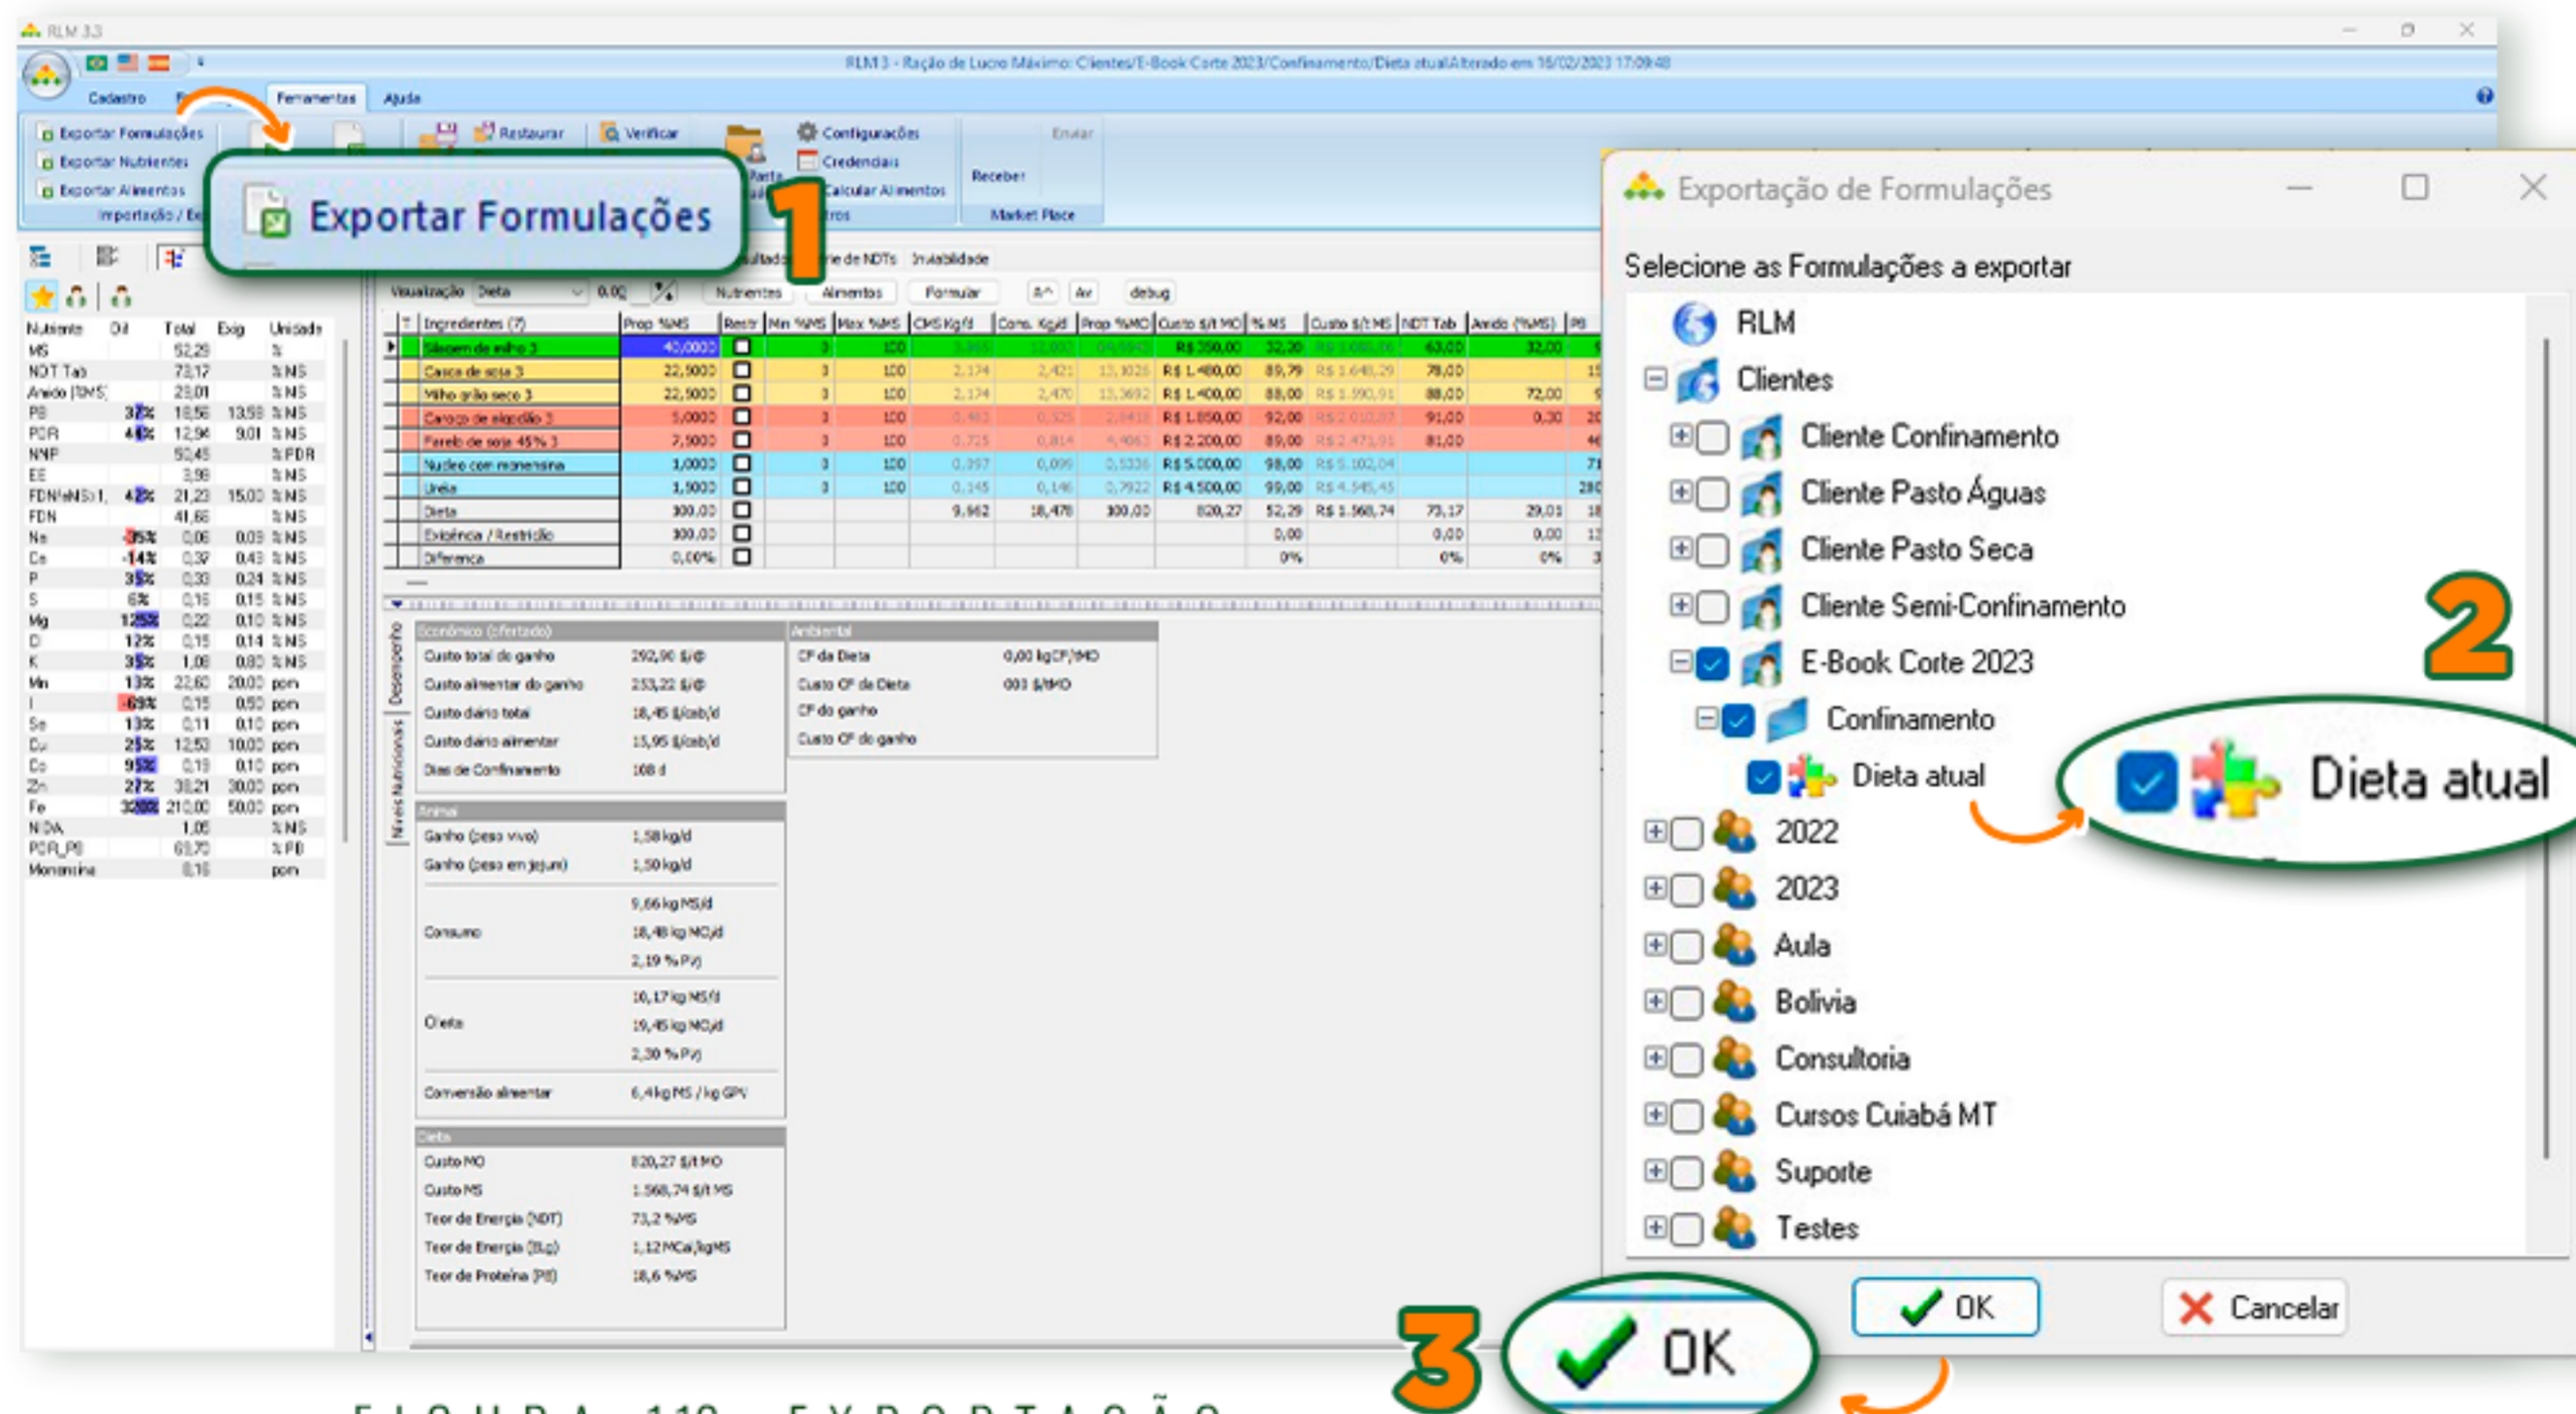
RLM 3.3

RLM 3 - Ração de Lucro Máximo: Clientes/E-Book Corte 2023/Confinamento/Dieta atual Alterado em 16/02/2023 17:09:48

Cadastro | Ferramentas | Ajuda

Exportar Formulações
Exportar Nutrientes
Exportar Alimentos
Importação / Ex

Restaurar | Verificar | Configurações | Credenciais | Calcular Alimentos | Receber | Enviar | Market Place

Exportar Formulações

1

Visualização Dieta | Nutrientes | Alimentos | Formular | debug

| Nutriente | Dif | Total | Exig | Unidade |
|---|---|---|---|---|
| MS | | 52,29 | | % |
| NDT Tab | | 73,17 | | % MS |
| Amido (%MS) | | 29,01 | | % MS |
| PB | 37% | 18,56 | 13,58 | % MS |
| PDR | 41% | 12,94 | 9,01 | % MS |
| NNP | | 50,45 | | % PDR |
| EE | | 3,98 | | % MS |
| FDN(eNDS) | 42% | 21,23 | 15,00 | % MS |
| FDN | | 41,66 | | % MS |
| Na | -35% | 0,06 | 0,09 | % MS |
| Ca | -14% | 0,37 | 0,43 | % MS |
| P | 35% | 0,33 | 0,24 | % MS |
| S | 6% | 0,16 | 0,15 | % MS |
| Mg | 125% | 0,22 | 0,10 | % MS |
| Cl | 12% | 0,15 | 0,14 | % MS |
| K | 35% | 1,08 | 0,80 | % MS |
| Mn | 13% | 22,60 | 20,00 | ppm |
| I | -69% | 0,15 | 0,50 | ppm |
| Se | 13% | 0,11 | 0,10 | ppm |
| Cu | 25% | 12,50 | 10,00 | ppm |
| Co | 95% | 0,19 | 0,10 | ppm |
| Zn | 27% | 38,21 | 30,00 | ppm |
| Fe | 320% | 210,00 | 50,00 | ppm |
| NIDA | | 1,05 | | % MS |
| PDR_PB | | 69,70 | | % PB |
| Monensina | | 0,16 | | ppm |

| Ingredientes (7) | Prop %MS | Restr | Min %MS | Max %MS | CMS Kg/d | Cons. Kg/d | Prop %MO | Custo $/t MO | % MS | Custo $/t MS | NDT Tab | Amido (%MS) |
|---|---|---|---|---|---|---|---|---|---|---|---|---|
| Silagem de milho 3 | 40,0000 | | 0 | 100 | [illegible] | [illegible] | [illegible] | R$ 250,00 | 32,20 | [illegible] | 63,00 | 32,00 |
| Casca de soja 3 | 22,5000 | | 0 | 100 | 2,174 | 2,421 | 13,1026 | R$ 1.480,00 | 89,79 | R$ 1.648,29 | 78,00 | |
| Milho grão seco 3 | 22,5000 | | 0 | 100 | 2,174 | 2,470 | 13,3692 | R$ 1.400,00 | 88,00 | R$ 1.590,91 | 88,00 | 72,00 |
| Caroço de algodão 3 | 5,0000 | | 0 | 100 | 0,483 | 0,525 | 2,8418 | R$ 1.850,00 | 92,00 | R$ 2.010,87 | 91,00 | 0,30 |
| Farelo de soja 45% 3 | 7,5000 | | 0 | 100 | 0,725 | 0,814 | 4,4063 | R$ 2.200,00 | 89,00 | R$ 2.471,91 | 81,00 | |
| Nucleo com monensina | 1,0000 | | 0 | 100 | 0,097 | 0,099 | 0,5336 | R$ 5.000,00 | 98,00 | R$ 5.102,04 | | |
| Uréia | 1,5000 | | 0 | 100 | 0,145 | 0,146 | 0,7922 | R$ 4.500,00 | 99,00 | R$ 4.545,45 | | |
| Dieta | 100,00 | | | | 9,662 | 18,478 | 100,00 | 820,27 | 52,29 | R$ 1.568,74 | 73,17 | 29,01 |
| Exigência / Restrição | 100,00 | | | | | | | | 0,00 | | 0,00 | 0,00 |
| Diferença | 0,00% | | | | | | | | 0% | | 0% | 0% |

Econômico (ofertado)
Custo total do ganho 292,90 $/@
Custo alimentar do ganho 253,22 $/@
Custo diário total 18,45 $/cab/d
Custo diário alimentar 15,95 $/cab/d
Dias de Confinamento 108 d

Ambiental
CF da Dieta 0,00 kgCF/tMO
Custo CF da Dieta 000 $/tMO
CF do ganho
Custo CF do ganho

Animal
Ganho (peso vivo) 1,58 kg/d
Ganho (peso em jejum) 1,50 kg/d
Consumo 9,66 kg MS/d 18,48 kg MO/d 2,19 % PV)
Oferta 10,17 kg MS/d 19,45 kg MO/d 2,30 % PV)
Conversão alimentar 6,4 kg MS / kg GPV

Dieta
Custo MO 820,27 $/t MO
Custo MS 1.568,74 $/t MS
Teor de Energia (NDT) 73,2 %MS
Teor de Energia (ELg) 1,12 MCal/kgMS
Teor de Proteína (PB) 18,6 %MS

Desempenho
Níveis Nutricionais

Exportação de Formulações
Selecione as Formulações a exportar
RLM
Clientes
Cliente Confinamento
Cliente Pasto Águas
Cliente Pasto Seca
Cliente Semi-Confinamento
E-Book Corte 2023
Confinamento
Dieta atual
2022
2023
Aula
Bolivia
Consultoria
Cursos Cuiabá MT
Suporte
Testes
OK
Cancelar

2
Dieta atual
3
OK

F I G U R A 1 1 0 - E X P O R T A Ç Ã O